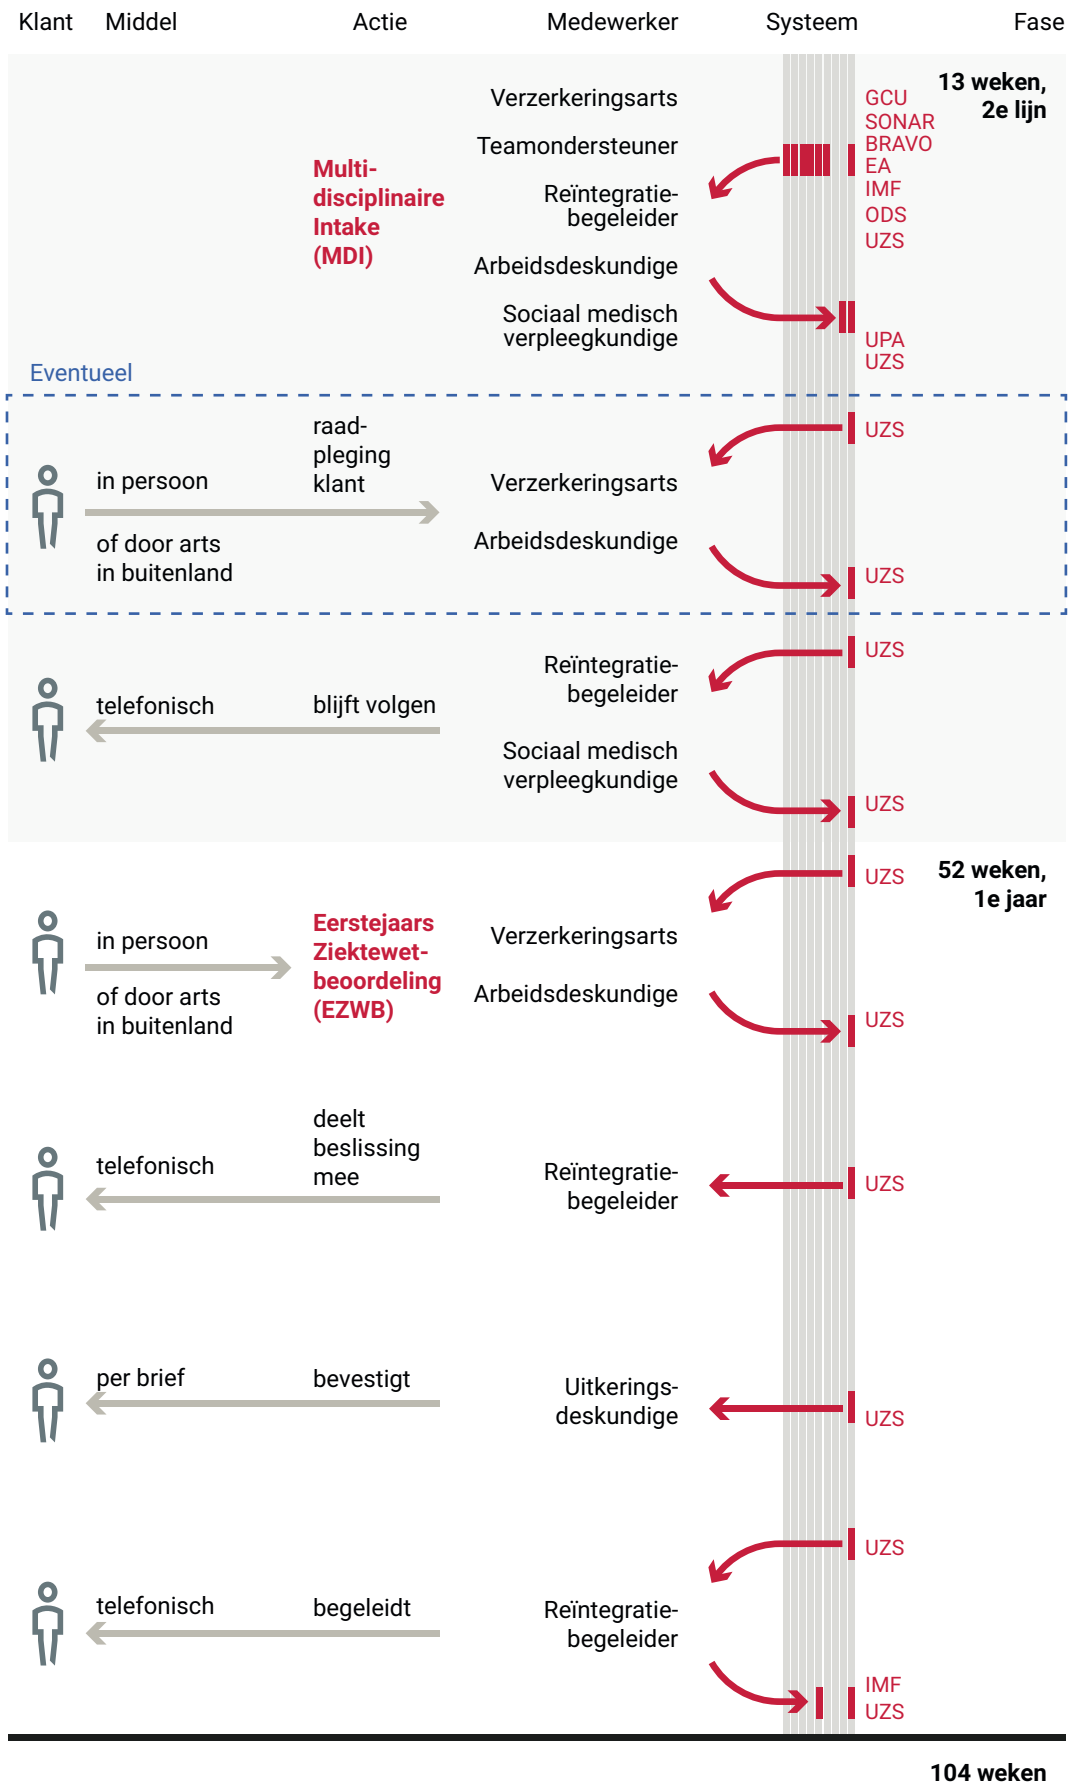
Klant Middel Actie Medewerker Systeem Fase

13 weken, 2e lijn

Verzerkeringsarts

Teamondersteuner

Multi-disciplinaire Intake (MDI)

Reïntegratie-begeleider

Arbeidsdeskundige

Sociaal medisch verpleegkundige

GCU
SONAR
BRAVO
EA
IMF
ODS
UZS

UPA
UZS

Eventueel

in persoon

of door arts in buitenland

raad-pleging klant

Verzerkeringsarts

Arbeidsdeskundige

UZS

UZS

telefonisch

blijft volgen

Reïntegratie-begeleider

Sociaal medisch verpleegkundige

UZS

UZS

52 weken, 1e jaar

in persoon

of door arts in buitenland

Eerstejaars Ziektewet-beoordeling (EZWB)

Verzerkeringsarts

Arbeidsdeskundige

UZS

UZS

telefonisch

deelt beslissing mee

Reïntegratie-begeleider

UZS

per brief

bevestigt

Uitkerings-deskundige

UZS

telefonisch

begeleidt

Reïntegratie-begeleider

UZS

IMF
UZS

104 weken